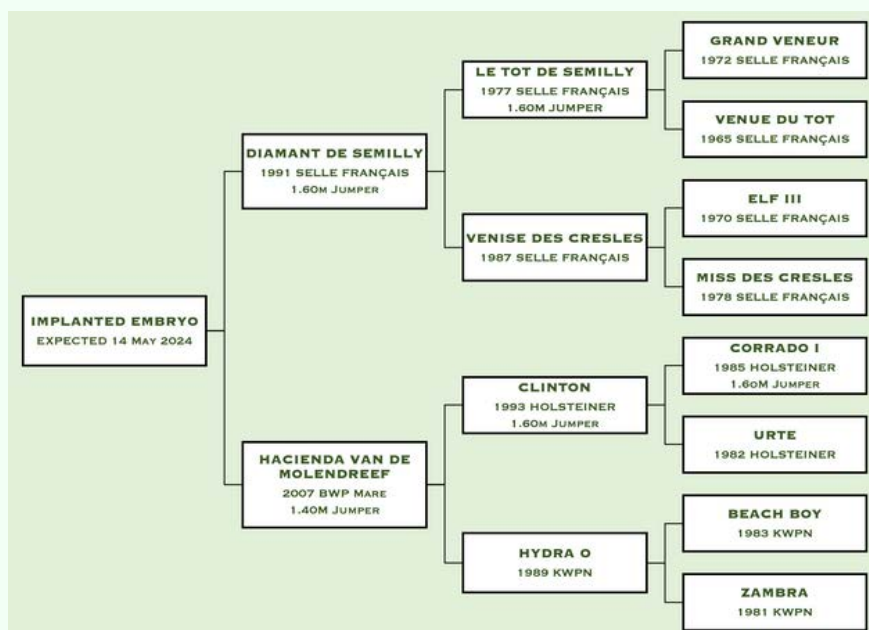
IMPLANTED EMBRYO
EXPECTED 14 MAY 2024

DIAMANT DE SEMILLY
1991 SELLE FRANÇAIS
1.60M JUMPER

HACIENDA VAN DE MOLENDREEF
2007 BWP MARE
1.40M JUMPER

LE TOT DE SEMILLY
1977 SELLE FRANÇAIS
1.60M JUMPER

VENISE DES CRESLES
1987 SELLE FRANÇAIS

CLINTON
1993 HOLSTEINER
1.60M JUMPER

HYDRA O
1989 KWPN

GRAND VENEUR
1972 SELLE FRANÇAIS

VENUE DU TOT
1965 SELLE FRANÇAIS

ELF III
1970 SELLE FRANÇAIS

MISS DES CRESLES
1978 SELLE FRANÇAIS

CORRADO I
1985 HOLSTEINER
1.60M JUMPER

URTE
1982 HOLSTEINER

BEACH BOY
1983 KWPN

ZAMBRA
1981 KWPN